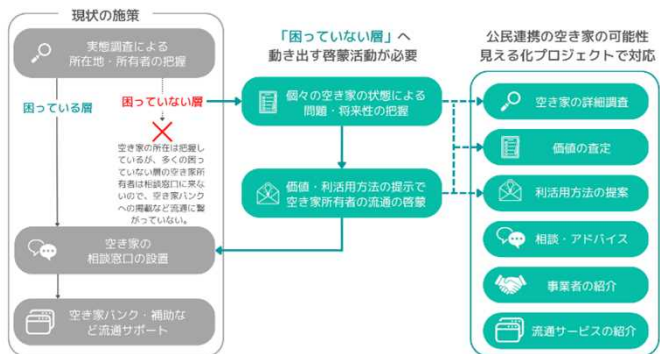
現状の施策

実態調査による所在地・所有者の把握

困っている層

困っていない層

空き家の所在は把握しているが、多くの困っていない層の空き家所有者は相談窓口に来ないので、空き家バンクへの掲載など流通に繋がっていない。

空き家の相談窓口の設置

空き家バンク・補助など流通サポート

「困っていない層」へ動き出す啓蒙活動が必要

個々の空き家の状態による問題・将来性の把握

価値・利活用方法の提示で空き家所有者の流通の啓蒙

公民連携の空き家の可能性見える化プロジェクトで対応

空き家の詳細調査

価値の査定

利活用方法の提案

相談・アドバイス

事業者の紹介

流通サービスの紹介